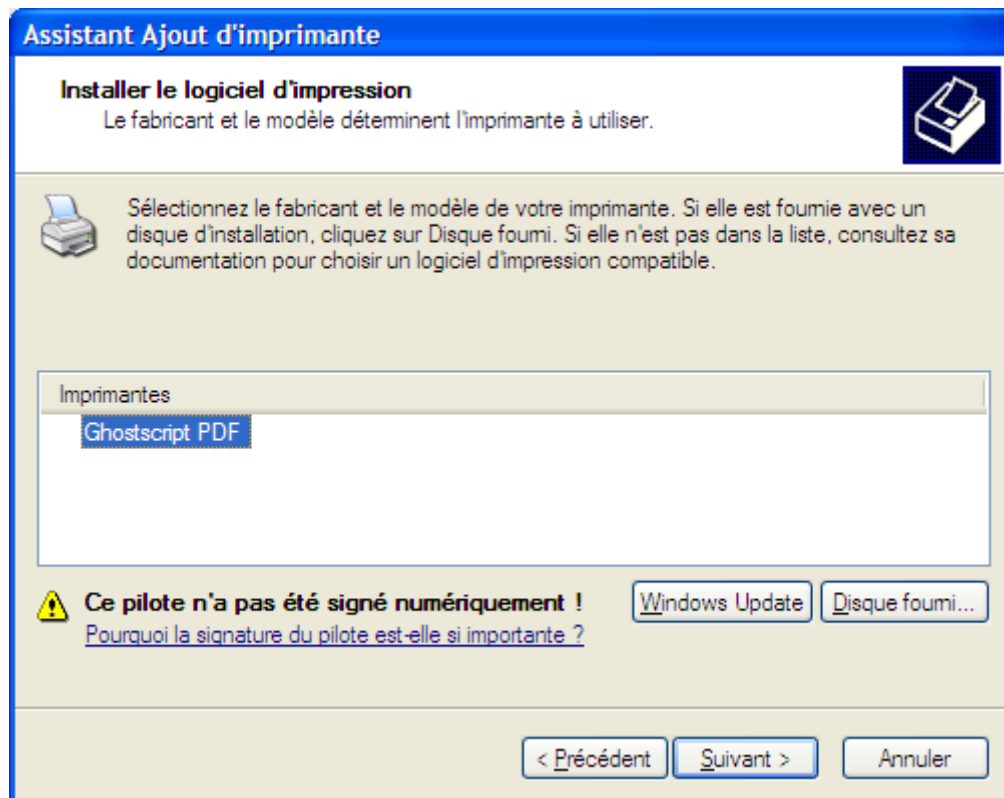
Assistant Ajout d'imprimante

Installer le logiciel d'impression
Le fabricant et le modèle déterminent l'imprimante à utiliser.

Sélectionnez le fabricant et le modèle de votre imprimante. Si elle est fournie avec un disque d'installation, cliquez sur Disque fourni. Si elle n'est pas dans la liste, consultez sa documentation pour choisir un logiciel d'impression compatible.

Imprimantes
Ghostscript PDF

Ce pilote n'a pas été signé numériquement !
Pourquoi la signature du pilote est-elle si importante ?

Windows Update
Disque fourni...

< Précédent
Suivant >
Annuler